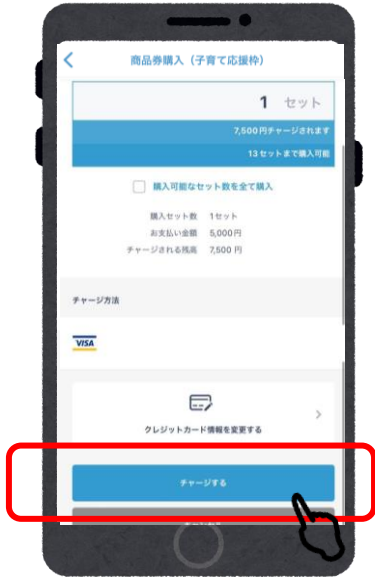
商品券購入（子育て応援枠）

1 セット

7,500円チャージされます

13セットまで購入可能

購入可能なセット数を全て購入

購入セット数 1セット
お支払い金額 5,000円
チャージされる残高 7,500 円

チャージ方法

VISA

クレジットカード情報を変更する

チャージする